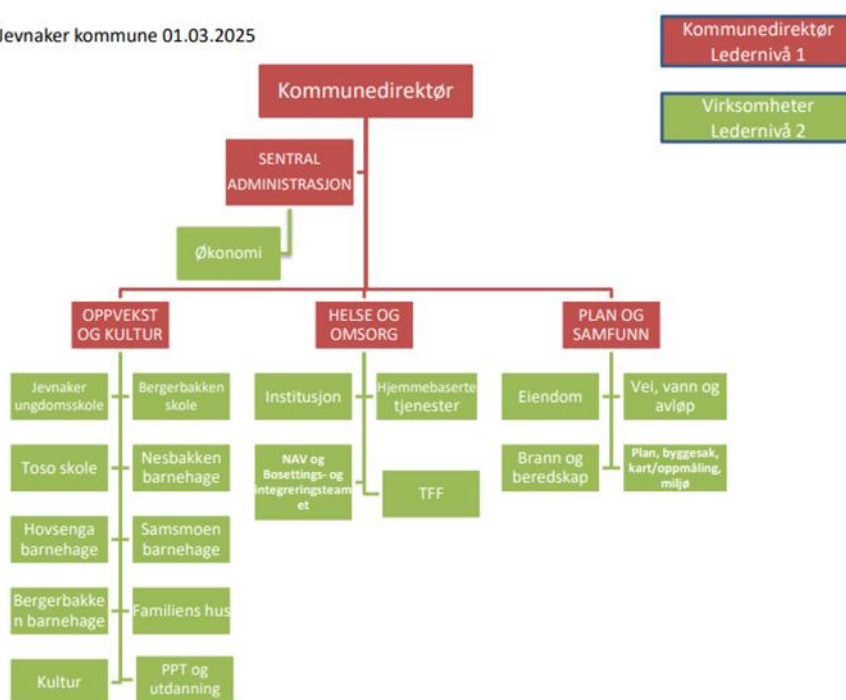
Jevnaker kommune 01.03.2025

Kommunedirektør
Ledernivå 1

Virksomheter
Ledernivå 2

Kommunedirektør

SENTRAL ADMINISTRASJON

Økonomi

OPPVEKST OG KULTUR

HELSE OG OMSORG

PLAN OG SAMFUNN

Jevnaker ungdomsskole

Bergerbakken skole

Toso skole

Nesbakken barnehage

Hovsenga barnehage

Samsmoen barnehage

Bergerbakken barnehage

Familiens hus

Kultur

PPT og utdanning

Institusjon

Hjemmebaserte tjenester

NAV og Bosettings- og integreringsteamet

TFF

Eiendom

Vei, vann og avløp

Brann og beredskap

Plan, byggesak, kart/oppmåling, miljø